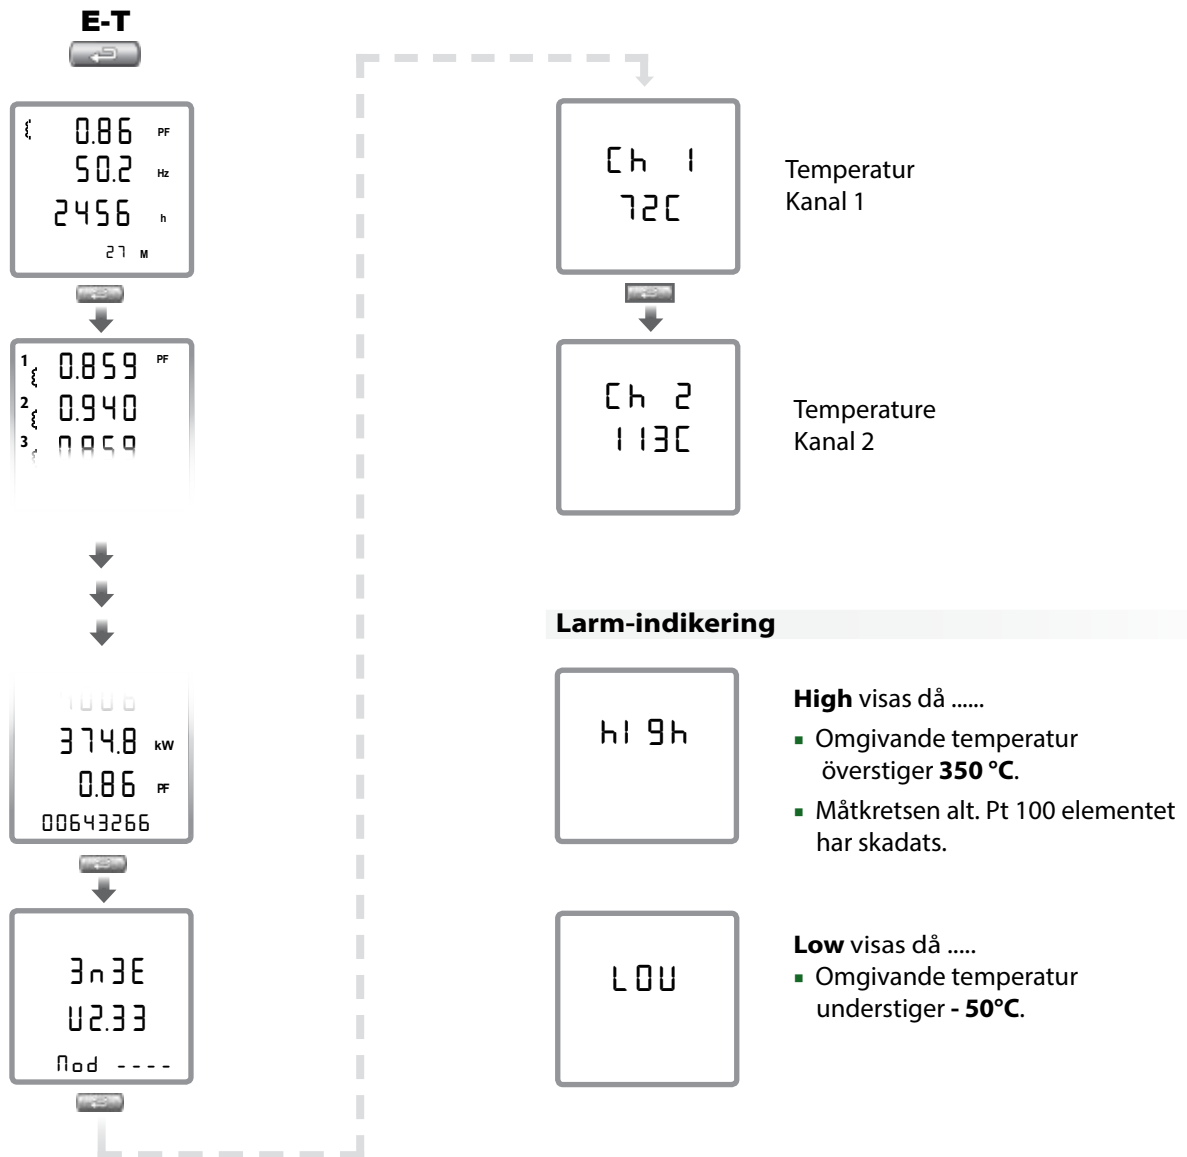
E-T

0.86 PF
50.2 Hz
2456 h
27 M

1 0.859 PF
2 0.940
3 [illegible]

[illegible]
374.8 kW
0.86 PF
00643266

3n3E
U2.33
Mod ----

Ch 1
72C

Temperatur
Kanal 1

Ch 2
113C

Temperature
Kanal 2

Larm-indikering

hI9h

**High** visas då ......

- Omgivande temperatur överstiger **350 °C**.
- Måtkretsen alt. Pt 100 elementet har skadats.

LOU

**Low** visas då .....

- Omgivande temperatur understiger **- 50°C**.